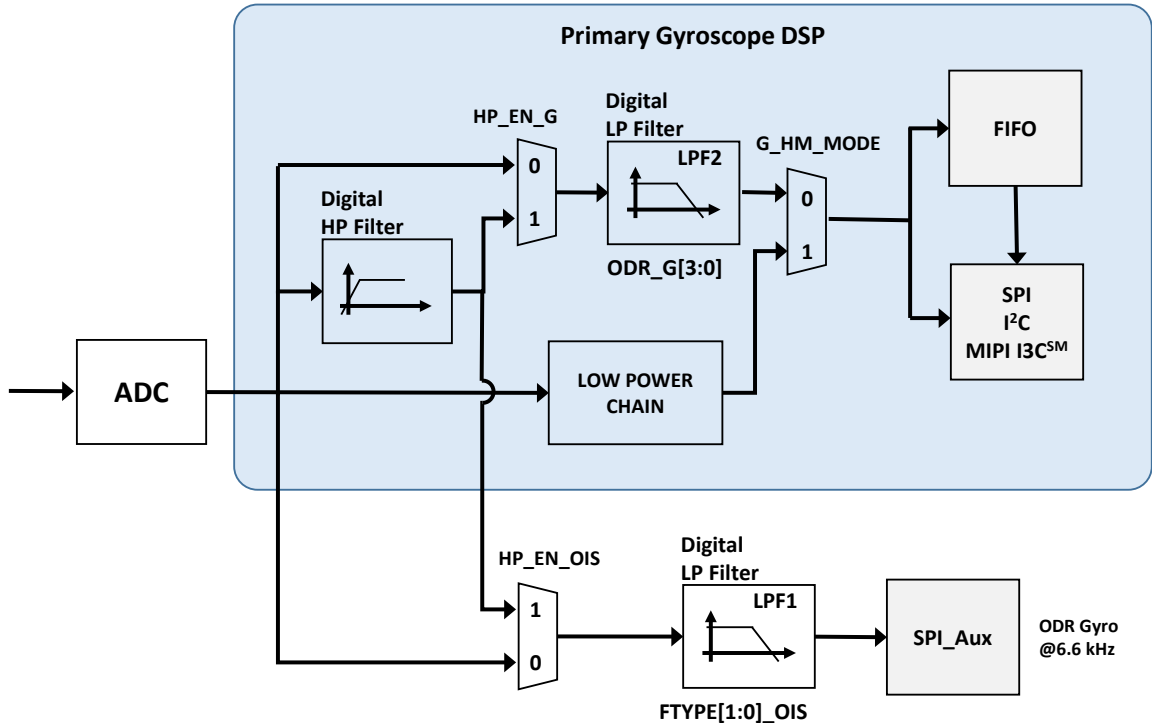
Primary Gyroscope DSP

HP_EN_G

0

1

Digital LP Filter

LPF2

G_HM_MODE

0

1

FIFO

Digital HP Filter

ODR_G[3:0]

SPI
$I^2C$
MIPI I3C$^{SM}$

ADC

LOW POWER CHAIN

HP_EN_OIS

1

0

Digital LP Filter

LPF1

FTYPE[1:0]_OIS

SPI_Aux

ODR Gyro @6.6 kHz